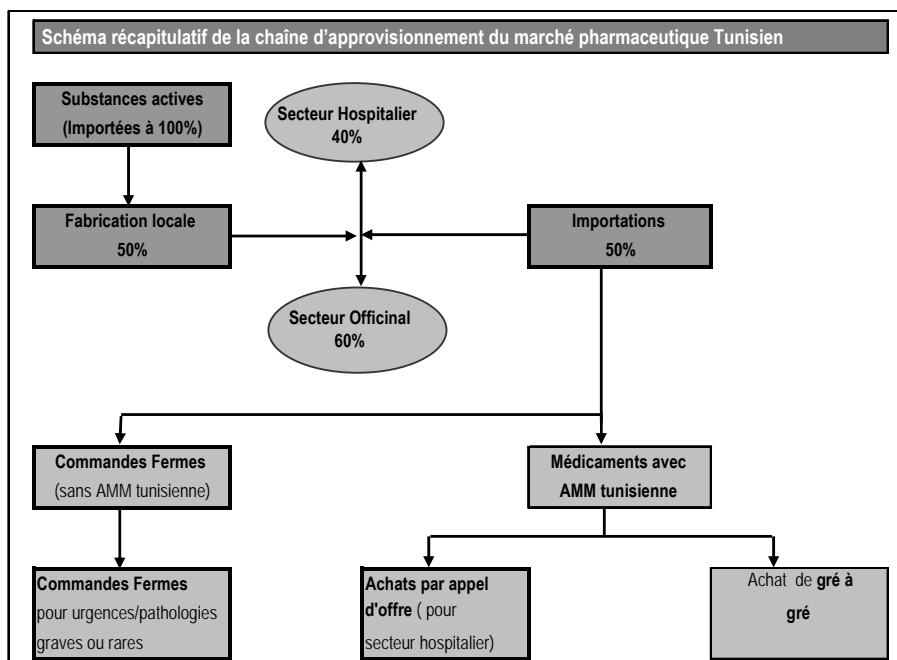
Schéma récapitulatif de la chaîne d'approvisionnement du marché pharmaceutique Tunisien

Substances actives (Importées à 100%)

Secteur Hospitalier 40%

Fabrication locale 50%

Importations 50%

Secteur Officinal 60%

Commandes Fermes (sans AMM tunisienne)

Médicaments avec AMM tunisienne

Commandes Fermes pour urgences/pathologies graves ou rares

Achats par appel d'offre ( pour secteur hospitalier)

Achat de gré à gré